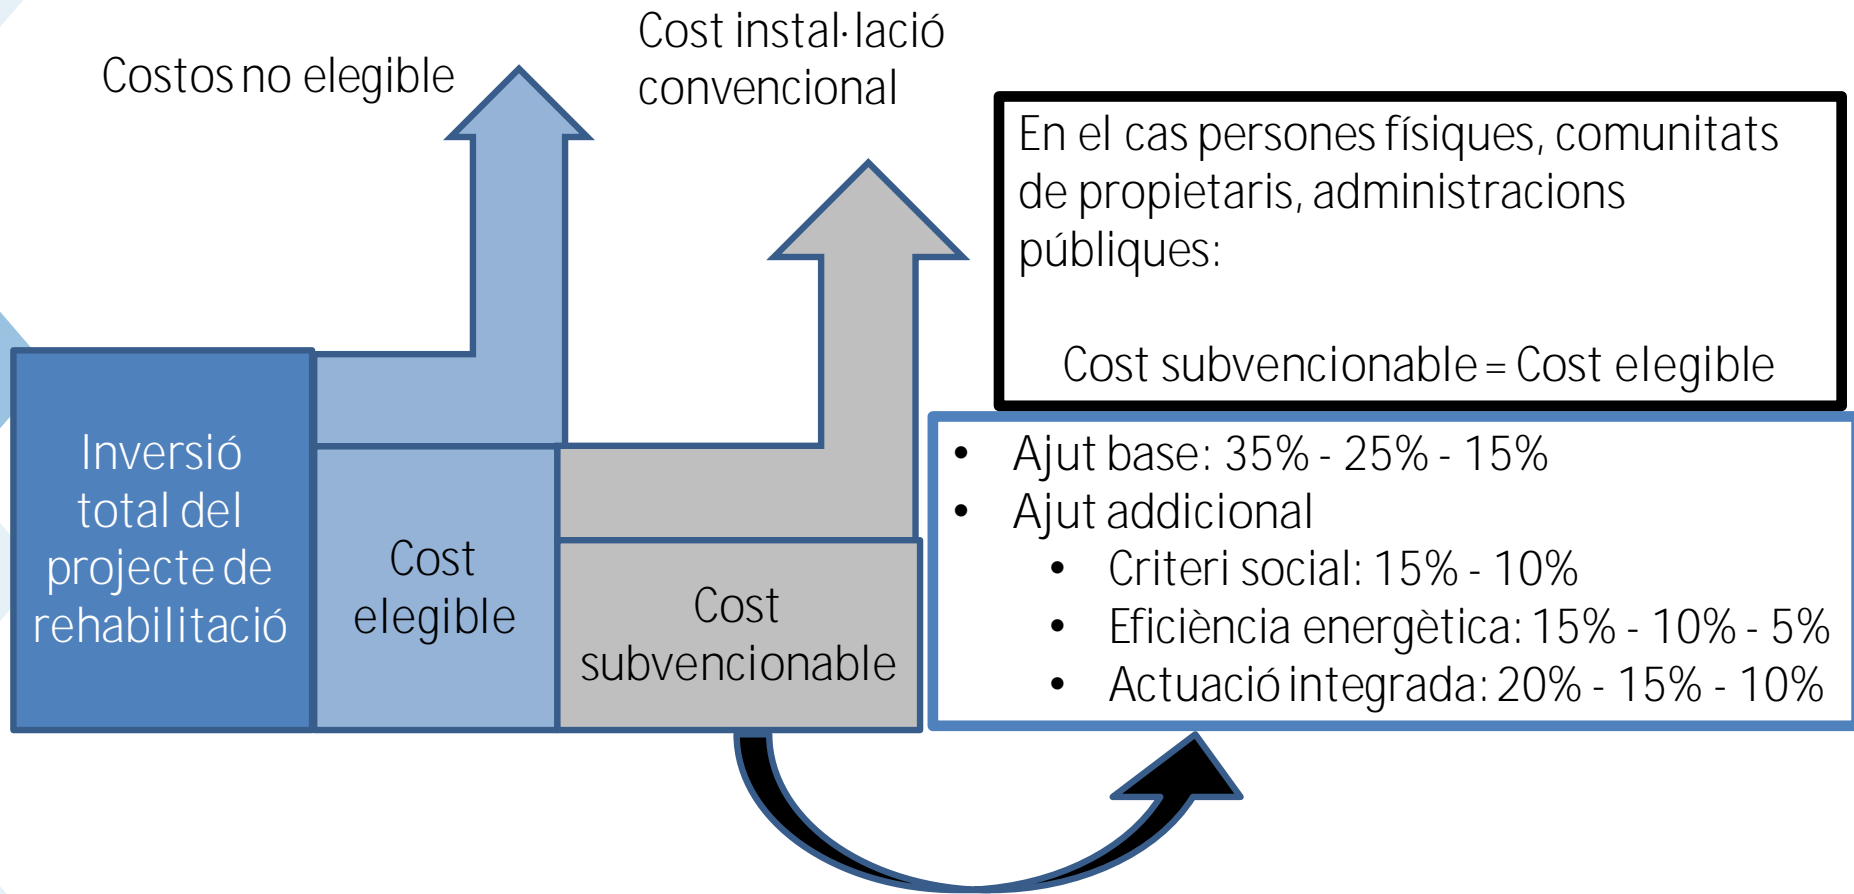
Costos no elegible

Cost instal·lació convencional

En el cas persones físiques, comunitats de propietaris, administracions públiques:

Cost subvencionable = Cost elegible

Inversió total del projecte de rehabilitació

Cost elegible

Cost subvencionable

- Ajut base: 35% - 25% - 15%
- Ajut addicional
  - Criteri social: 15% - 10%
  - Eficiència energètica: 15% - 10% - 5%
  - Actuació integrada: 20% - 15% - 10%